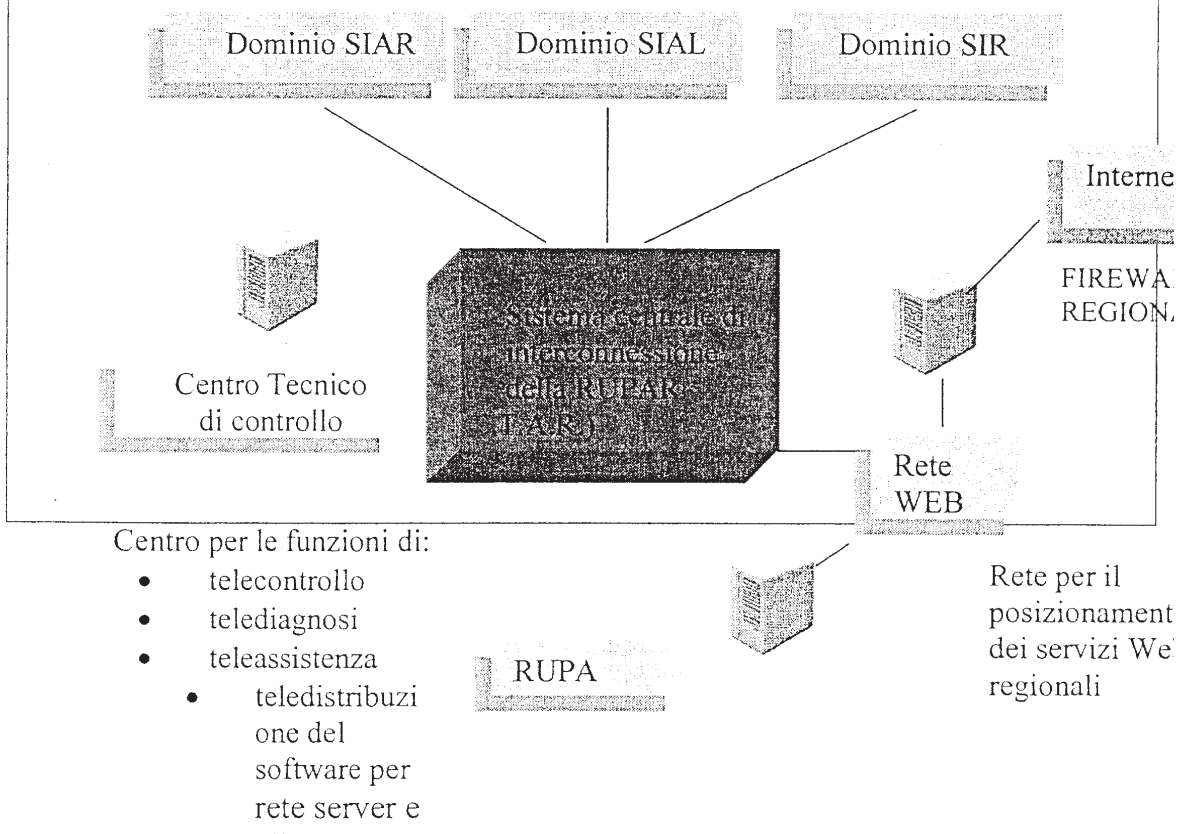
Dominio SIAR

Dominio SIAL

Dominio SIR

Interne

FIREWA
REGION

Sistema centrale di interconnessione della RUPAR (T.A.R.)

Centro Tecnico di controllo

Rete WEB

Centro per le funzioni di:
- telecontrollo
- telediagnosi
- teleassistenza
- teledistribuzione del software per rete server e

Rete per il posizionament dei servizi We regionali

RUPA